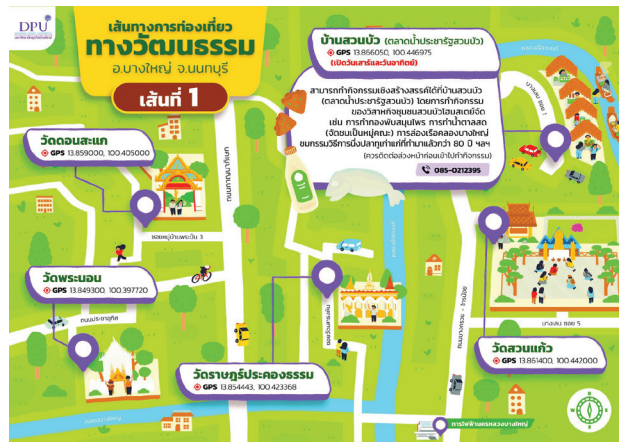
DPU

เส้นทางการท่องเที่ยว
ทางวัฒนธรรม
อ.บางใหญ่ จ.นนทบุรี

เส้นที่ 1

บ้านสวนบัว (ตลาดน้ำประชารัฐสวนบัว)
GPS 13.856050, 100.446975
(เปิดวันเสาร์และวันอาทิตย์)

สามารถทำกิจกรรมเชิงสร้างสรรค์ได้ที่บ้านสวนบัว (ตลาดน้ำประชารัฐสวนบัว) โดยการทำกิจกรรมของวิสาหกิจชุมชนสวนบัวโสนสเตย์จัด เช่น การทำลองผักสมุนไพร การทำน้ำตาลสด (จัดชมเป็นหมู่คณะ) การล่องเรือคลองบางใหญ่ ชมธรรมวิถีการดื่มปลายุทท์ที่ทำมาแล้วกว่า 80 ปี ฯลฯ
(ควรติดต่อล่วงหน้าก่อนเข้าไปทำกิจกรรม)
085-0212395

วัดต้นสะแก
GPS 13.859000, 100.405000

วัดพระนอน
GPS 13.849300, 100.397720

วัดราษฎร์ประคองธรรม
GPS 13.854443, 100.423368

วัดสวนแก้ว
GPS 13.851400, 100.442000

ซอยหมู่บ้านพระเงิน 3
บางเลน ซอย 5
ถนนกาญจนาภิเษก
ถนนบางกรวย - ไทรน้อย
ถนนประชาราษฎร์
การไฟฟ้าแห่งนครหลวงบางใหญ่